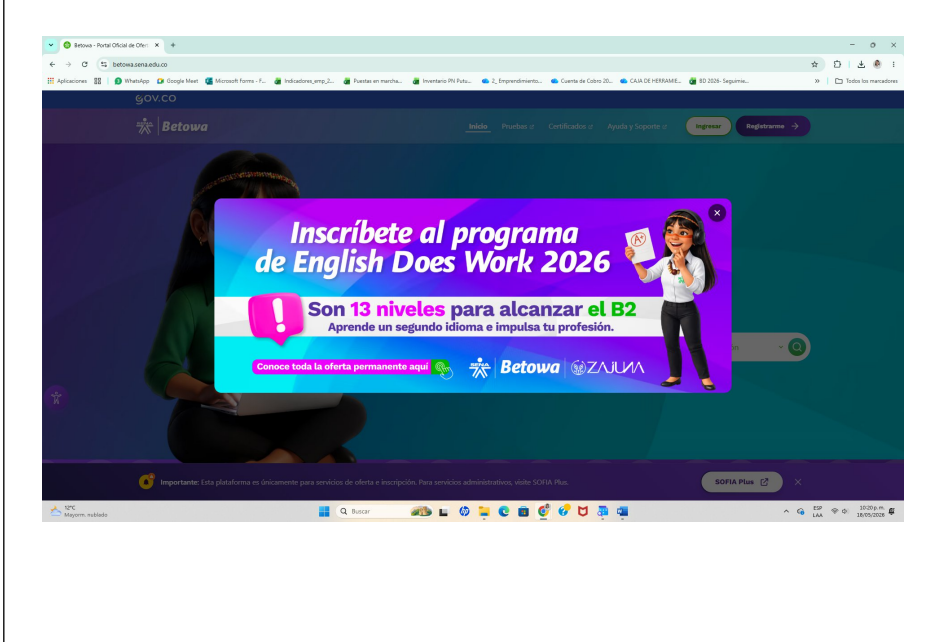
Betowa - Portal Oficial de Ofert ×

betowa.sena.edu.co

Aplicaciones | WhatsApp | Google Meet | Microsoft Forms - F... | Indicadores_emp_2... | Puestas en marcha... | Inventario PN Putu... | 2_ Emprendimiento... | Cuenta de Cobro 20... | CAJA DE HERRAMIE... | BD 2026- Seguimie... | Todos los marcadores

GOV.CO

Betowa

Inicio Pruebas Certificados Ayuda y Soporte Ingresar Registrarme →

Inscríbete al programa de English Does Work 2026

Son 13 niveles para alcanzar el B2

Aprende un segundo idioma e impulsa tu profesión.

Conoce toda la oferta permanente aquí

Betowa | ZAJUNA

Importante: Esta plataforma es únicamente para servicios de oferta e inscripción. Para servicios administrativos, visite SOFIA Plus.

SOFIA Plus

12°C Mayorm. nublado

Buscar

ESP LAA 10:20 p. m. 18/05/2026